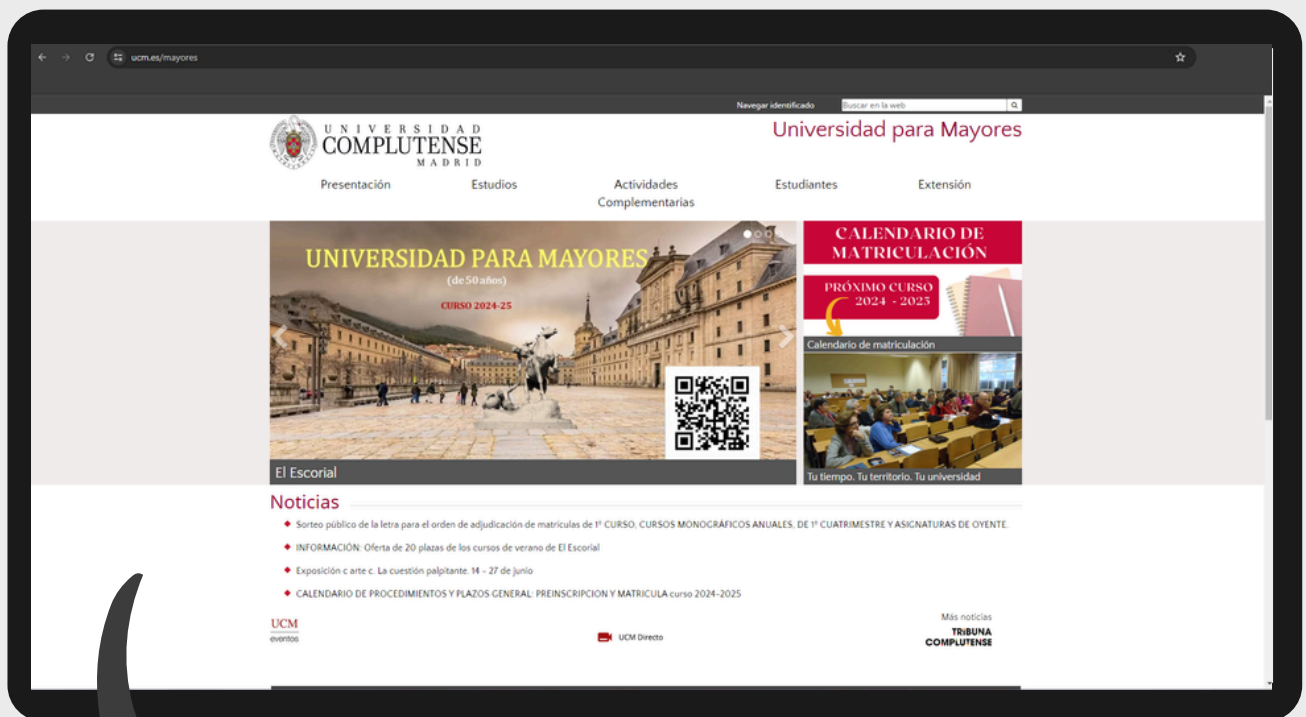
ucm.es/mayores

Navegar identificado Buscar en la web

UNIVERSIDAD COMPLUTENSE MADRID

Universidad para Mayores

Presentación Estudios Actividades Complementarias Estudiantes Extensión

UNIVERSIDAD PARA MAYORES
(de 50 años)
CURSO 2024-25

El Escorial

CALENDARIO DE MATRICULACIÓN
PRÓXIMO CURSO 2024 - 2025

Calendario de matriculación

Tu tiempo. Tu territorio. Tu universidad

Noticias

Sorteo público de la letra para el orden de adjudicación de matrículas de 1º CURSO, CURSOS MONOGRÁFICOS ANUALES, DE 1º CUATRIMESTRE Y ASIGNATURAS DE OYENTE.

INFORMACIÓN: Oferta de 20 plazas de los cursos de verano de El Escorial

Exposición c arte c. La cuestión palpitante. 14 - 27 de junio

CALENDARIO DE PROCEDIMIENTOS Y PLAZOS GENERAL: PREINSCRIPCION Y MATRICULA curso 2024-2025

Más noticias

UCM eventos

UCM Directo

TRIBUNA COMPLUTENSE